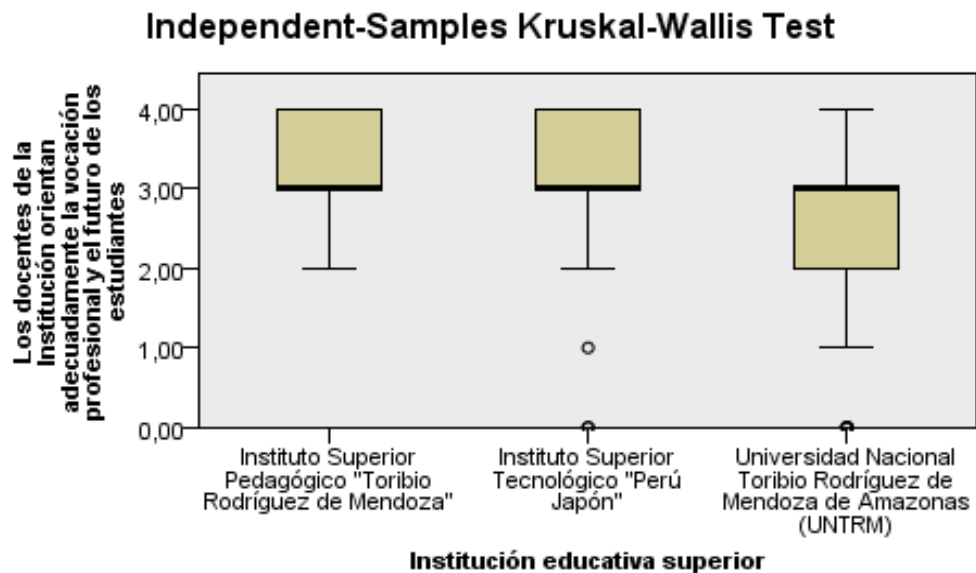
Independent-Samples Kruskal-Wallis Test

Los docentes de la Institución orientan adecuadamente la vocación profesional y el futuro de los estudiantes

4,00
3,00
2,00
1,00
0,00

Instituto Superior Pedagógico "Toribio Rodríguez de Mendoza"

Instituto Superior Tecnológico "Perú Japón"

Universidad Nacional Toribio Rodríguez de Mendoza de Amazonas (UNTRM)

Institución educativa superior